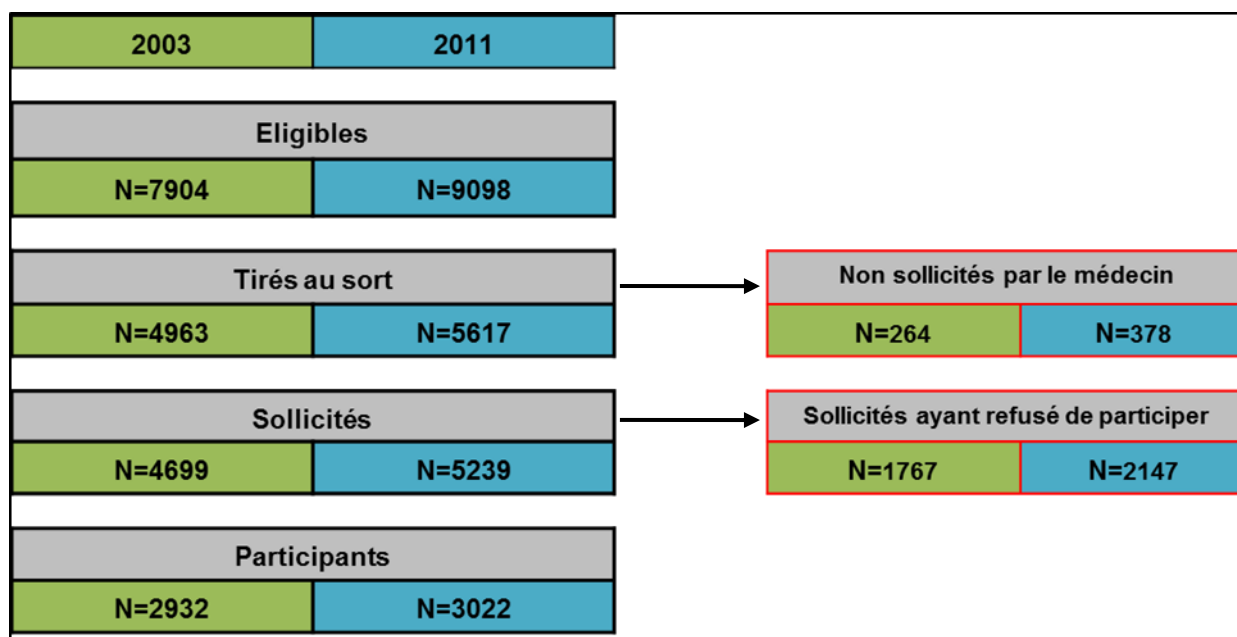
| 2003 | 2011 |
|---|---|

Eligibles

| N=7904 | N=9098 |
|---|---|

Tirés au sort

| N=4963 | N=5617 |
|---|---|

Non sollicités par le médecin

| N=264 | N=378 |
|---|---|

Sollicités

| N=4699 | N=5239 |
|---|---|

Sollicités ayant refusé de participer

| N=1767 | N=2147 |
|---|---|

Participants

| N=2932 | N=3022 |
|---|---|